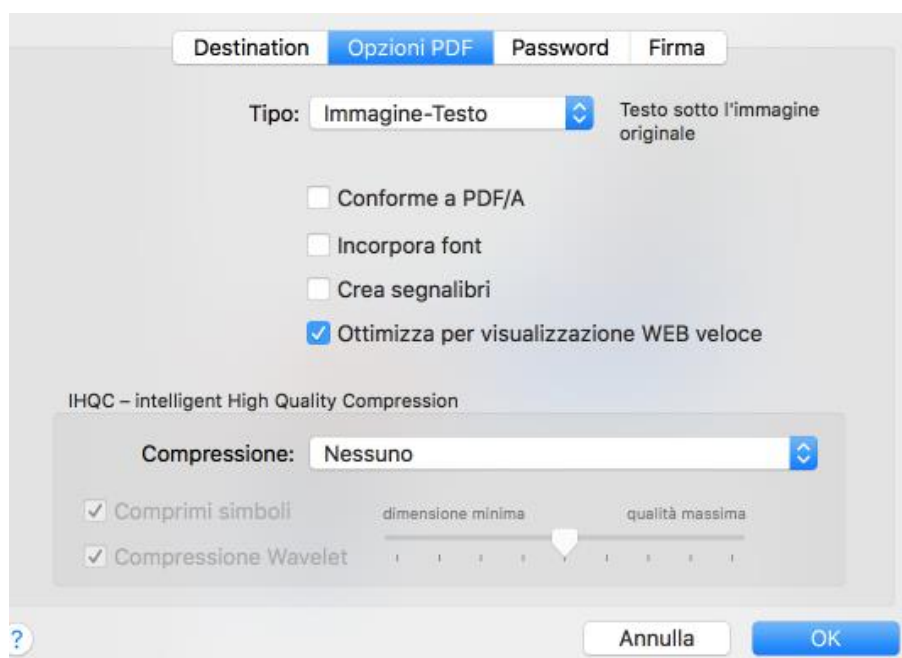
Destination | Opzioni PDF | Password | Firma

Tipo: Immagine-Testo

Testo sotto l'immagine originale

Conforme a PDF/A

Incorpora font

Crea segnalibri

Ottimizza per visualizzazione WEB veloce

IHQC – intelligent High Quality Compression

Compressione: Nessuno

Comprimi simboli

Compressione Wavelet

dimensione minima

qualità massima

?

Annulla

OK